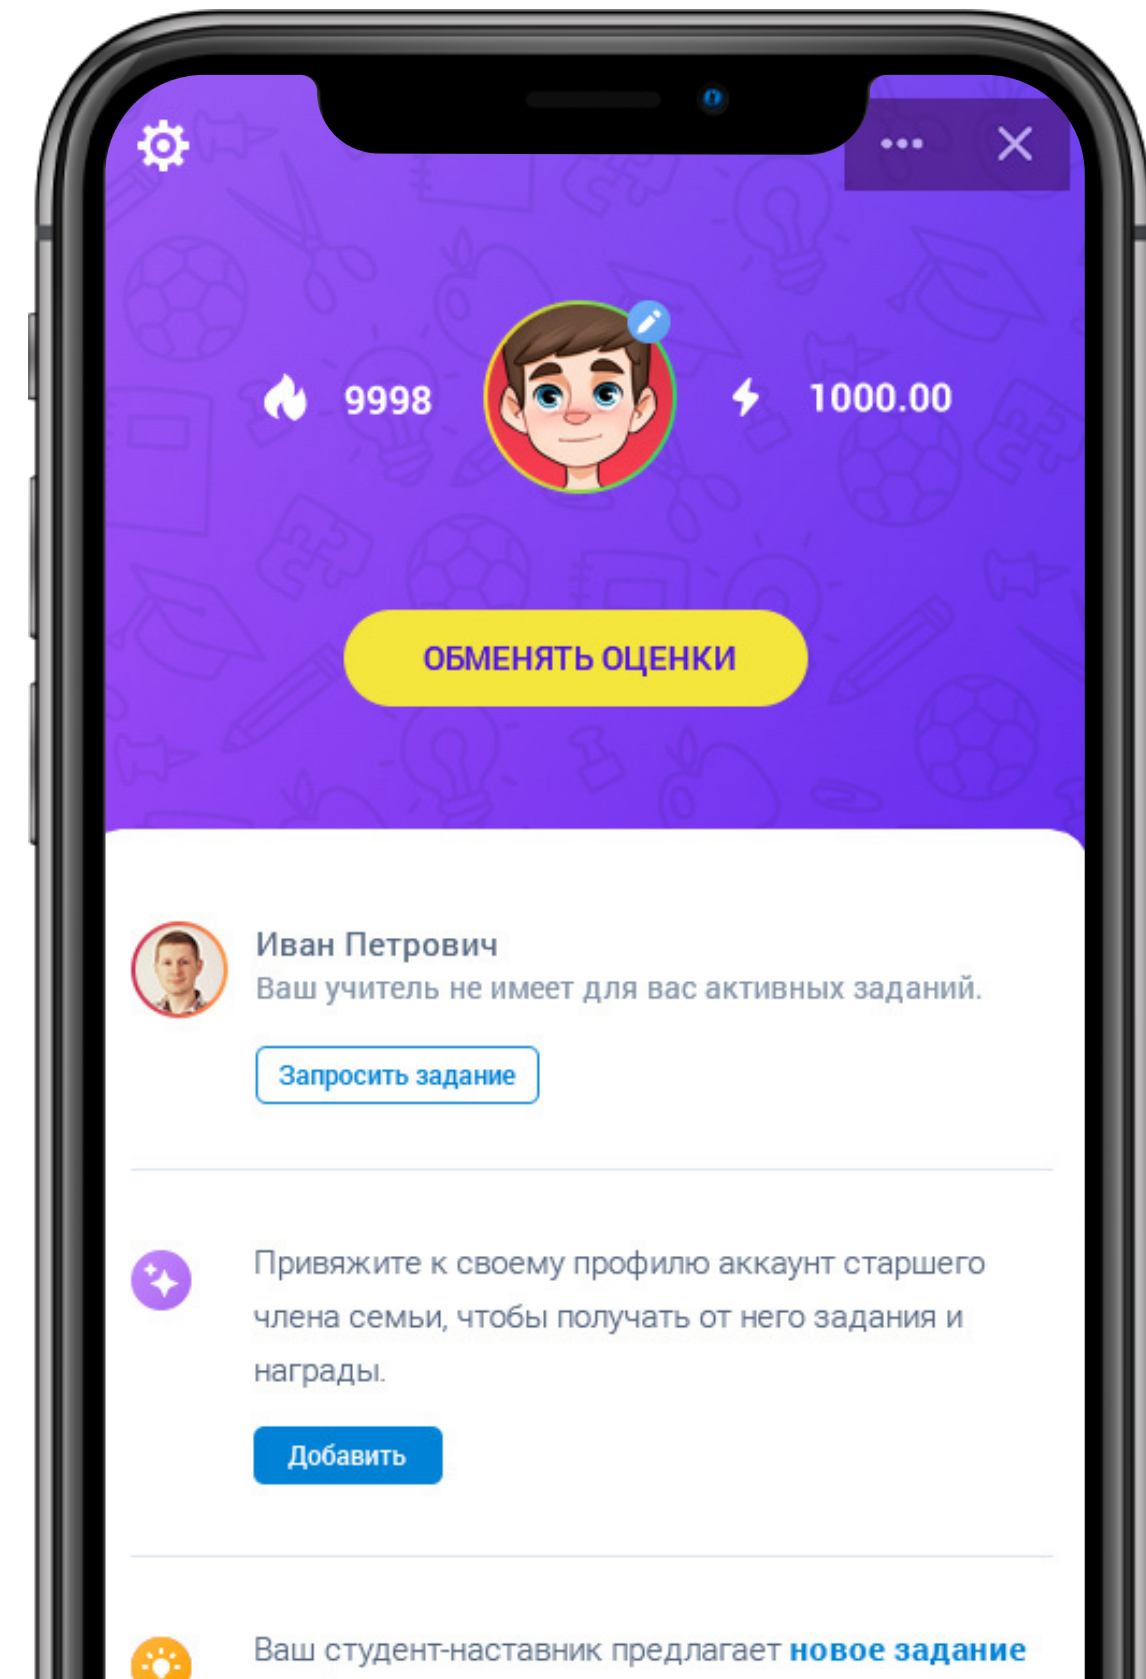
9998

1000.00

ОБМЕНЯТЬ ОЦЕНКИ

Иван Петрович
Ваш учитель не имеет для вас активных заданий.

Запросить задание

Привяжите к своему профилю аккаунт старшего члена семьи, чтобы получать от него задания и награды.

Добавить

Ваш студент-наставник предлагает новое задание